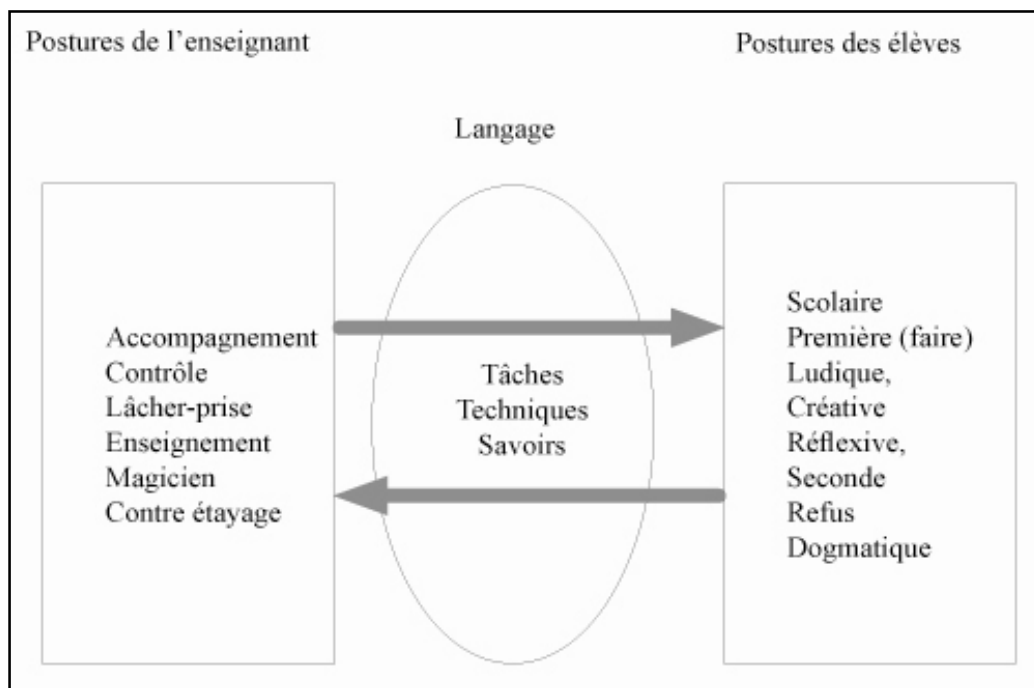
Postures de l'enseignant

Postures des élèves

Langage

Accompagnement
Contrôle
Lâcher-prise
Enseignement
Magicien
Contre étayage

Tâches
Techniques
Savoirs

Scolaire
Première (faire)
Ludique,
Créative
Réflexive,
Seconde
Refus
Dogmatique